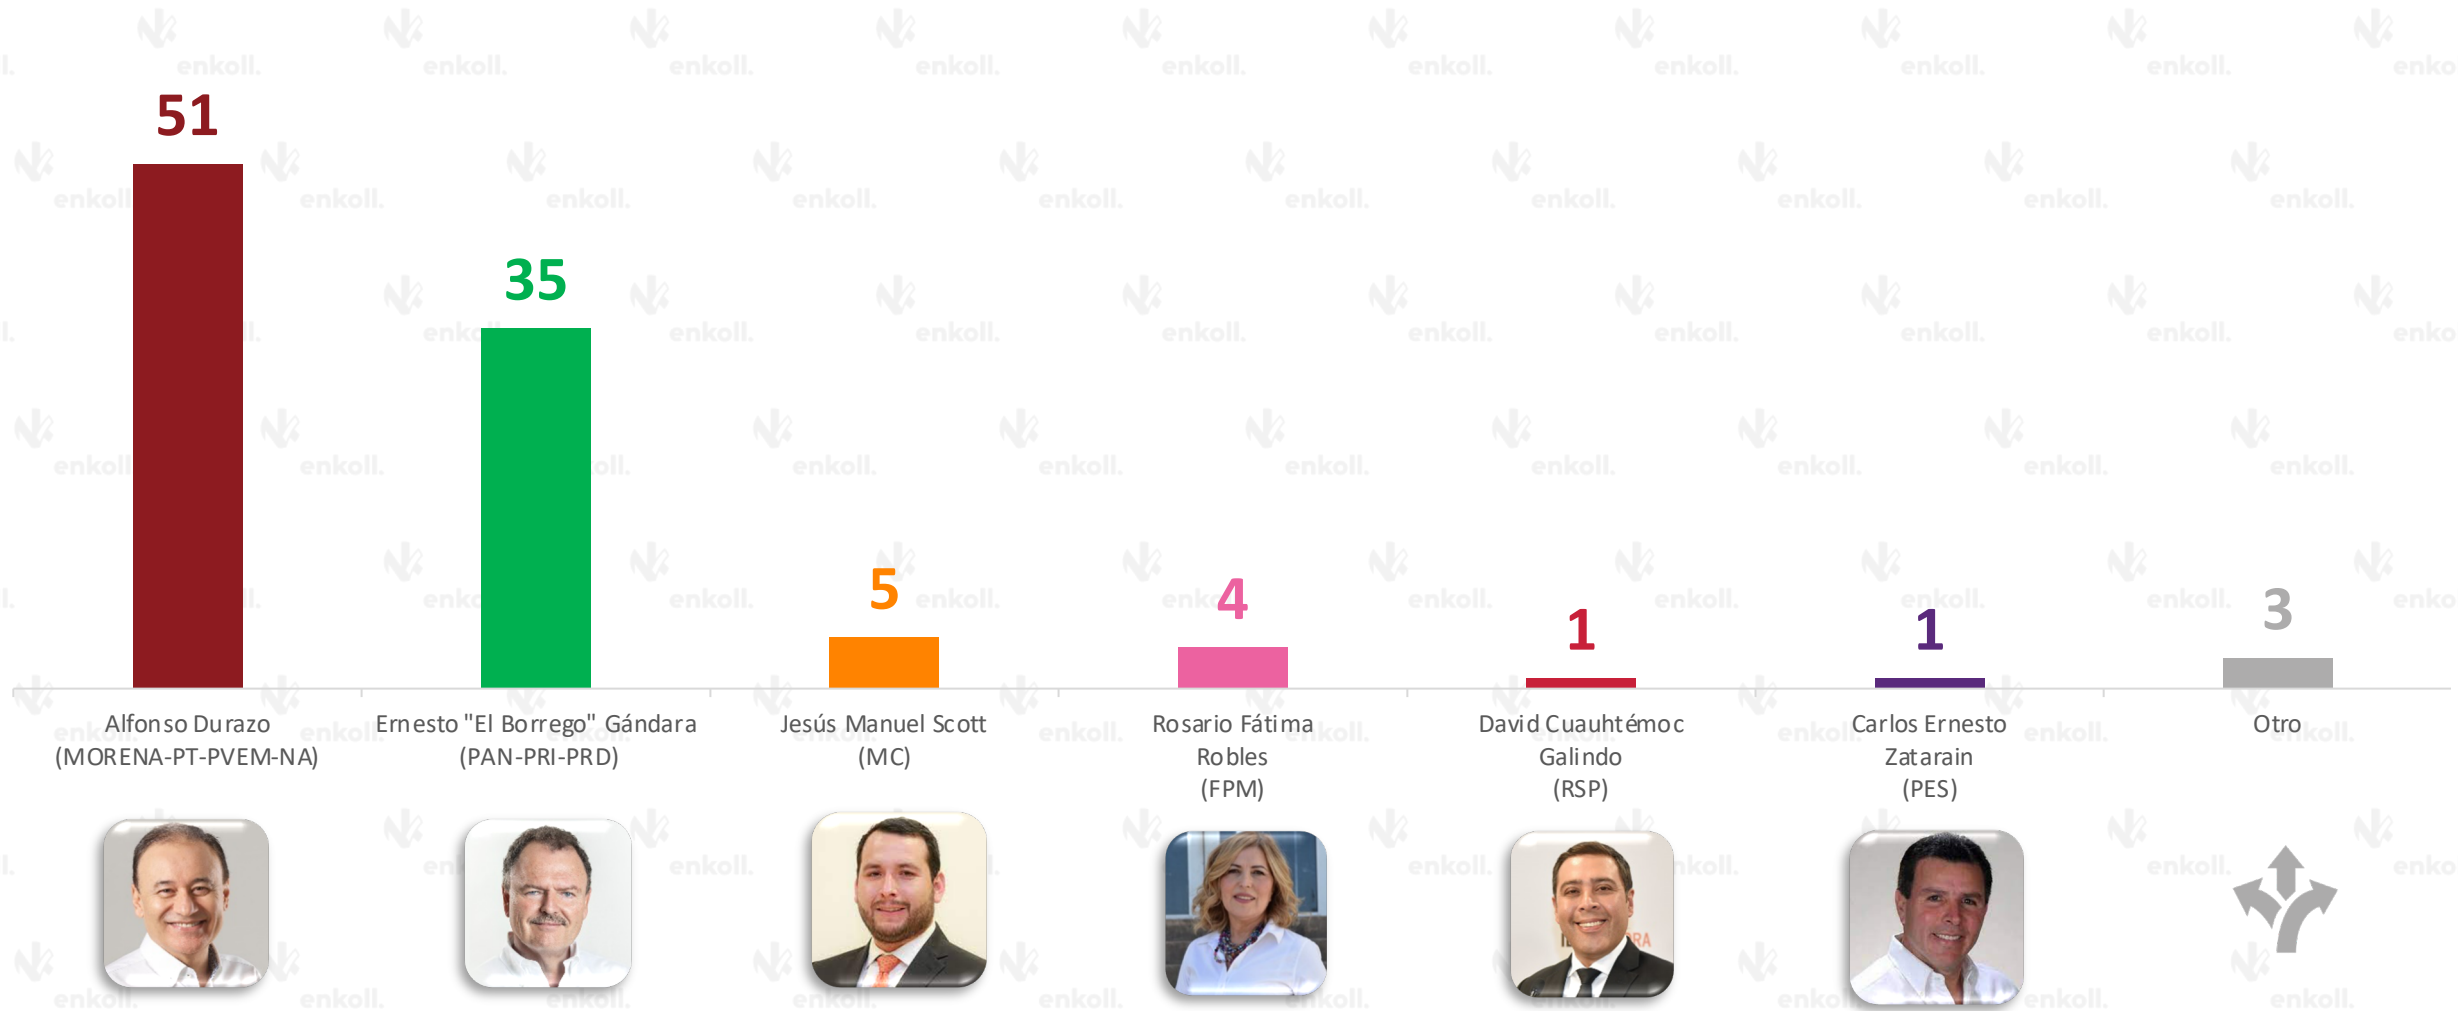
51

35

5

4

1

1

3

Alfonso Durazo (MORENA-PT-PVEM-NA)

Ernesto "El Borrego" Gándara (PAN-PRI-PRD)

Jesús Manuel Scott (MC)

Rosario Fátima Robles (FPM)

David Cuauhtémoc Galindo (RSP)

Carlos Ernesto Zatarain (PES)

Otro

enkoll.